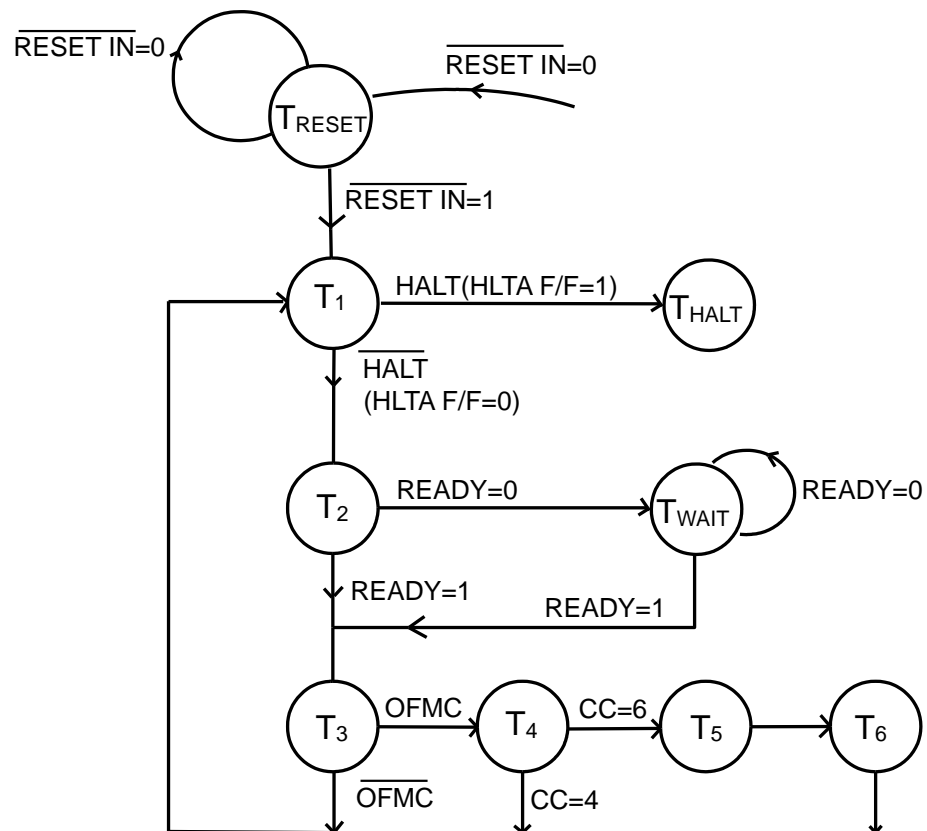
$\overline{\text{RESET IN}}$=0

$\overline{\text{RESET IN}}$=0

$T_{RESET}$

$\overline{\text{RESET IN}}$=1

$T_1$

HALT(HLTA F/F=1)

$T_{HALT}$

$\overline{\text{HALT}}$
(HLTA F/F=0)

$T_2$

READY=0

$T_{WAIT}$

READY=0

READY=1

READY=1

$T_3$

OFMC

$T_4$

CC=6

$T_5$

$T_6$

$\overline{\text{OFMC}}$

CC=4